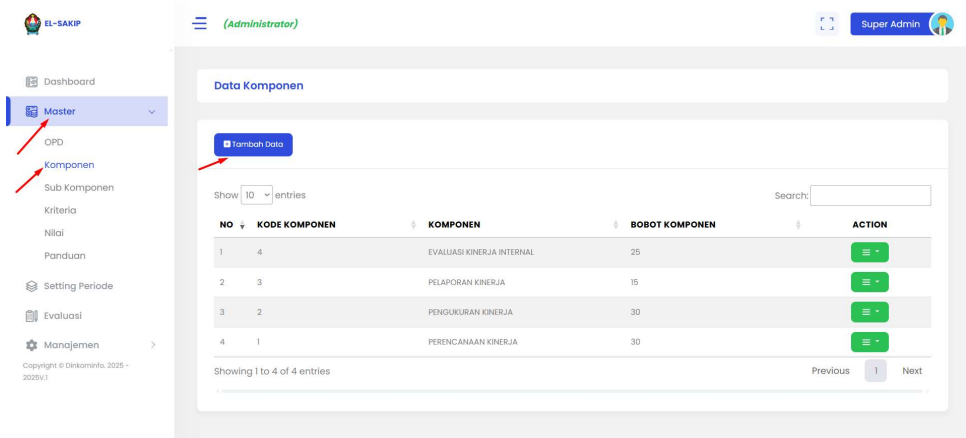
EL-SAKIP

(Administrator)

Super Admin

Dashboard

Master

OPD

Komponen

Sub Komponen

Kriteria

Nilai

Panduan

Setting Periode

Evaluasi

Manajemen

Copyright © Dinkominfo. 2025 - 2025V.1

Data Komponen

Tambah Data

Show 10 entries

Search:

| NO | KODE KOMPONEN | KOMPONEN | BOBOT KOMPONEN | ACTION |
|---|---|---|---|---|
| 1 | 4 | EVALUASI KINERJA INTERNAL | 25 | |
| 2 | 3 | PELAPORAN KINERJA | 15 | |
| 3 | 2 | PENGUKURAN KINERJA | 30 | |
| 4 | 1 | PERENCANAAN KINERJA | 30 | |

Showing 1 to 4 of 4 entries

Previous 1 Next